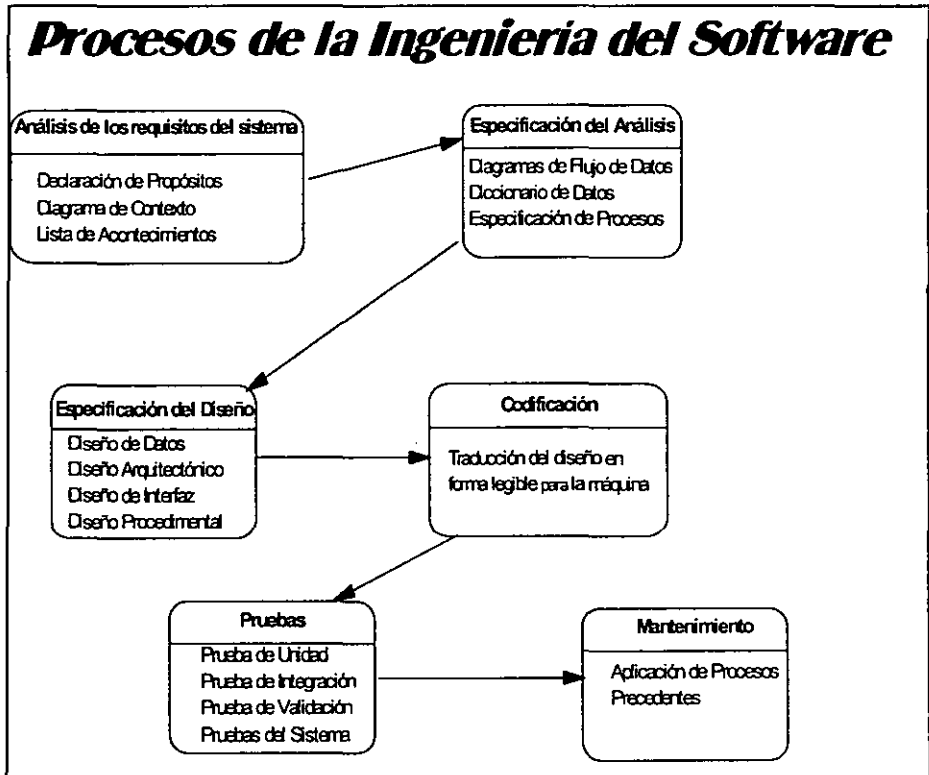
Procesos de la Ingenieria del Software

Análisis de los requisitos del sistema

Declaración de Propósitos
Diagrama de Contexto
Lista de Acontecimientos

Especificación del Análisis

Diagramas de Flujo de Datos
Diccionario de Datos
Especificación de Procesos

Especificación del Diseño

Diseño de Datos
Diseño Arquitectónico
Diseño de Interfaz
Diseño Procedimental

Codificación

Traducción del diseño en forma legible para la máquina

Pruebas

Prueba de Unidad
Prueba de Integración
Prueba de Validación
Pruebas del Sistema

Mantenimiento

Aplicación de Procesos Precedentes